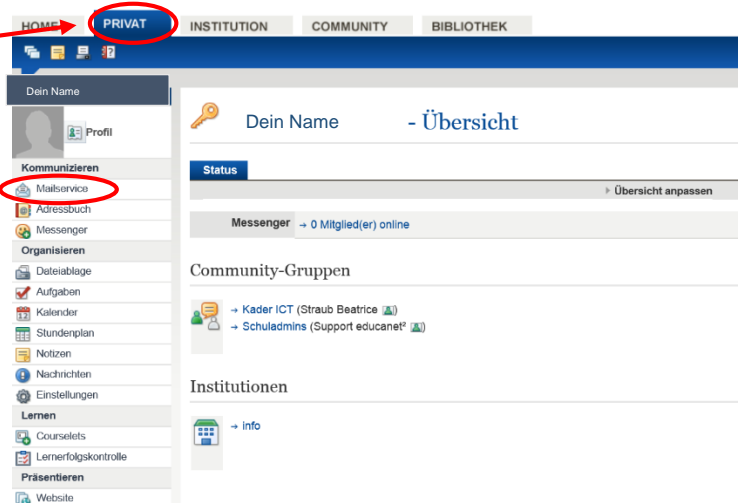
HOME PRIVAT INSTITUTION COMMUNITY BIBLIOTHEK

Dein Name

Profil

Kommunizieren
Mailservice
Adressbuch
Messenger
Organisieren
Dateiablage
Aufgaben
Kalender
Stundenplan
Notizen
Nachrichten
Einstellungen
Lernen
Courselets
Lernerfolgskontrolle
Präsentieren
Website

Dein Name - Übersicht

Status

Übersicht anpassen

Messenger → 0 Mitglied(er) online

Community-Gruppen

→ Kader ICT (Straub Beatrice)
→ Schuladmins (Support educanet²)

Institutionen

→ info